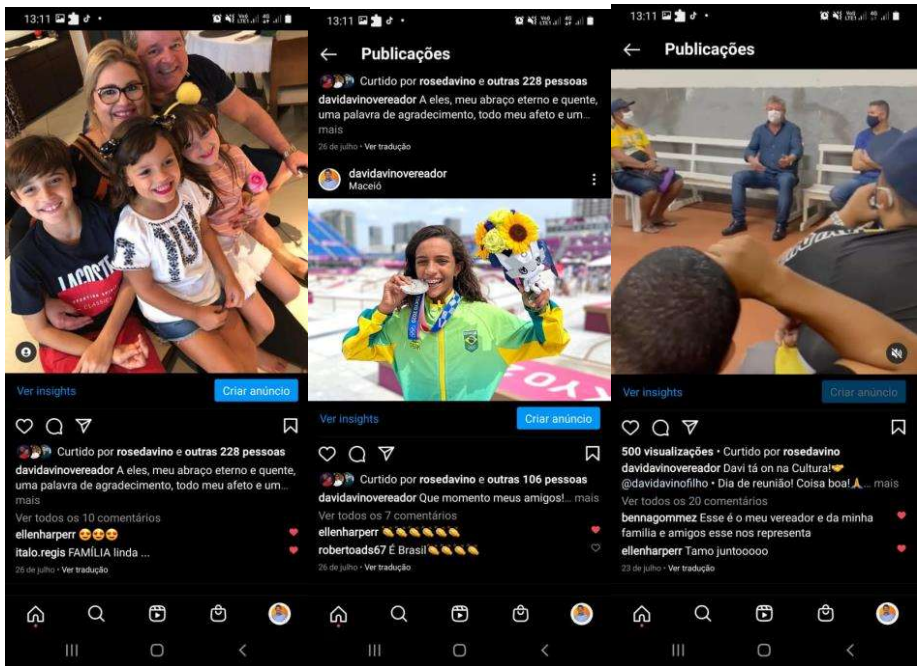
13:11

Ver insights
Criar anúncio

Curtido por rosedavino e outras 228 pessoas
davidavinovereador A eles, meu abraço eterno e quente, uma palavra de agradecimento, todo meu afeto e um... mais
Ver todos os 10 comentários
ellenharperr 😍😍😍
italo.regis FAMÍLIA linda ...
26 de julho · Ver tradução

13:11

Publicações

Curtido por rosedavino e outras 228 pessoas
davidavinovereador A eles, meu abraço eterno e quente, uma palavra de agradecimento, todo meu afeto e um... mais
26 de julho · Ver tradução

davidavinovereador
Maceió

Ver insights
Criar anúncio

Curtido por rosedavino e outras 106 pessoas
davidavinovereador Que momento meus amigos!... mais
Ver todos os 7 comentários
ellenharperr 👏👏👏👏👏👏
robertoads67 É Brasil👏👏👏👏
26 de julho · Ver tradução

13:11

Publicações

Ver insights
Criar anúncio

500 visualizações · Curtido por rosedavino
davidavinovereador Davi tá on na Cultura!🤝 @davidavinofilho • Dia de reunião! Coisa boa!🙏... mais
Ver todos os 20 comentários
bennagommez Esse é o meu vereador e da minha familia e amigos esse nos representa
ellenharperr Tamo junto0000
23 de julho · Ver tradução